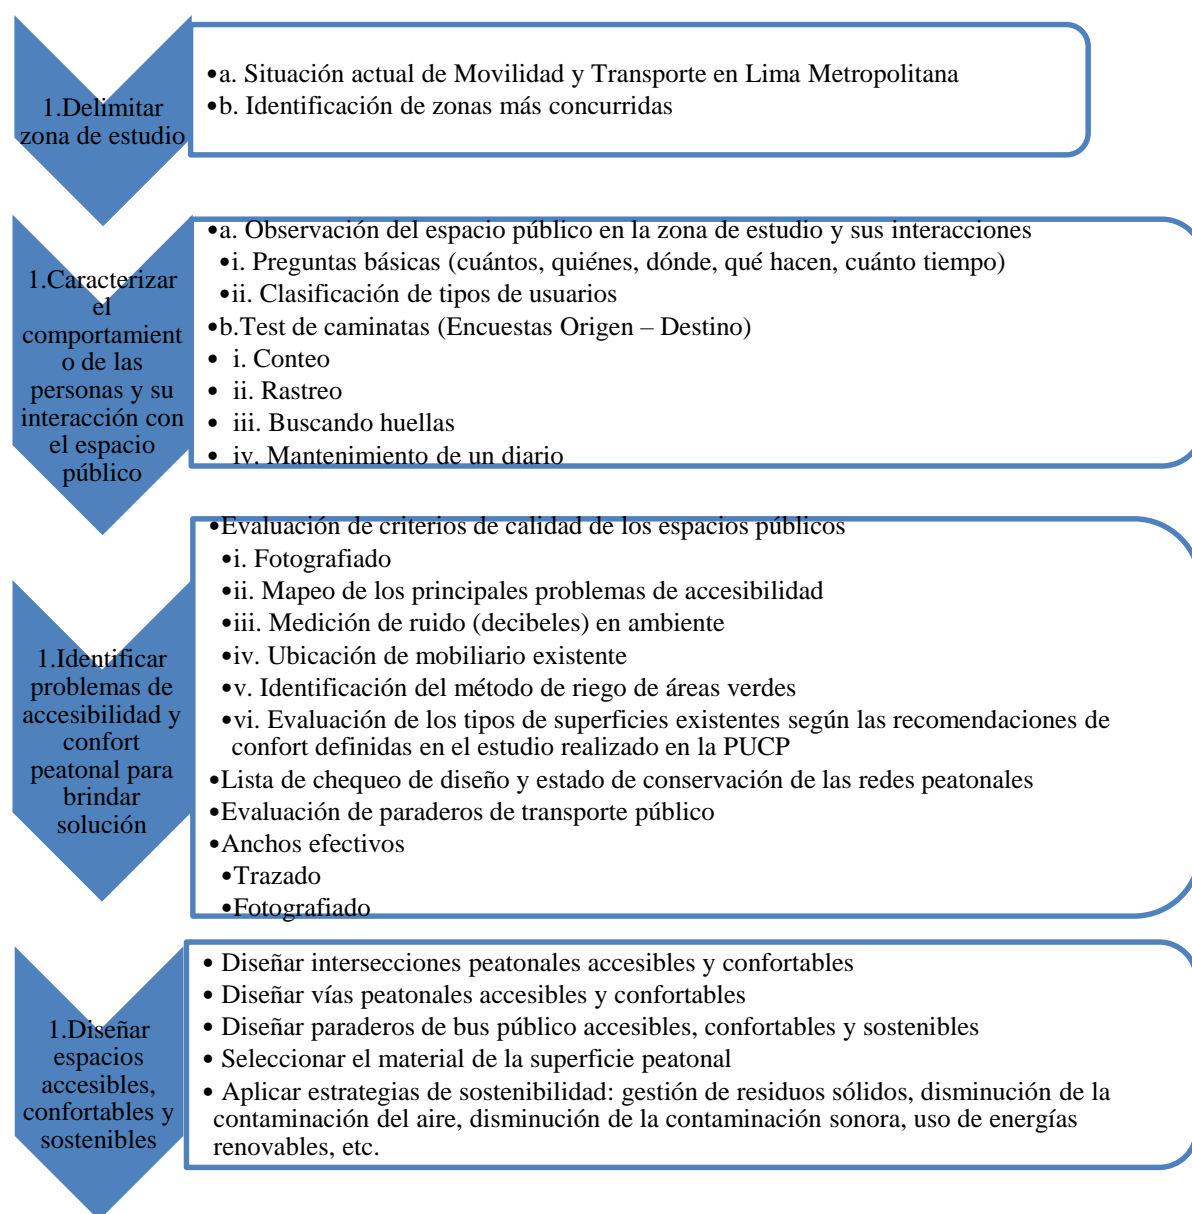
1.Delimitar zona de estudio

•a. Situación actual de Movilidad y Transporte en Lima Metropolitana
•b. Identificación de zonas más concurridas

1.Caracterizar el comportamiento de las personas y su interacción con el espacio público

•a. Observación del espacio público en la zona de estudio y sus interacciones
•i. Preguntas básicas (cuántos, quiénes, dónde, qué hacen, cuánto tiempo)
•ii. Clasificación de tipos de usuarios
•b.Test de caminatas (Encuestas Origen – Destino)
• i. Conteo
• ii. Rastreo
• iii. Buscando huellas
• iv. Mantenimiento de un diario

1.Identificar problemas de accesibilidad y confort peatonal para brindar solución

•Evaluación de criterios de calidad de los espacios públicos
•i. Fotografiado
•ii. Mapeo de los principales problemas de accesibilidad
•iii. Medición de ruido (decibeles) en ambiente
•iv. Ubicación de mobiliario existente
•v. Identificación del método de riego de áreas verdes
•vi. Evaluación de los tipos de superficies existentes según las recomendaciones de confort definidas en el estudio realizado en la PUCP
•Lista de chequeo de diseño y estado de conservación de las redes peatonales
•Evaluación de paraderos de transporte público
•Anchos efectivos
•Trazado
•Fotografiado

1.Diseñar espacios accesibles, confortables y sostenibles

• Diseñar intersecciones peatonales accesibles y confortables
• Diseñar vías peatonales accesibles y confortables
• Diseñar paraderos de bus público accesibles, confortables y sostenibles
• Seleccionar el material de la superficie peatonal
• Aplicar estrategias de sostenibilidad: gestión de residuos sólidos, disminución de la contaminación del aire, disminución de la contaminación sonora, uso de energías renovables, etc.